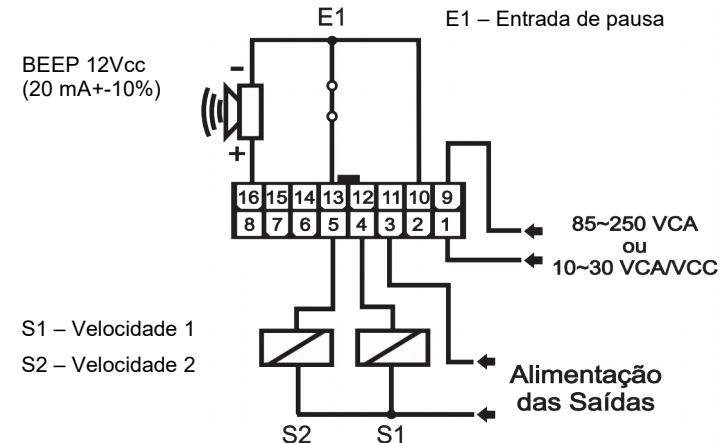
E1

E1 – Entrada de pausa

BEEP 12Vcc
(20 mA+-10%)

-

+

| 16 | 15 | 14 | 13 | 12 | 11 | 10 | 9 |
|---|---|---|---|---|---|---|---|
| 8 | 7 | 6 | 5 | 4 | 3 | 2 | 1 |

85~250 VCA
ou
10~30 VCA/VCC

S1 – Velocidade 1

S2 – Velocidade 2

Alimentação
das Saídas

S2

S1